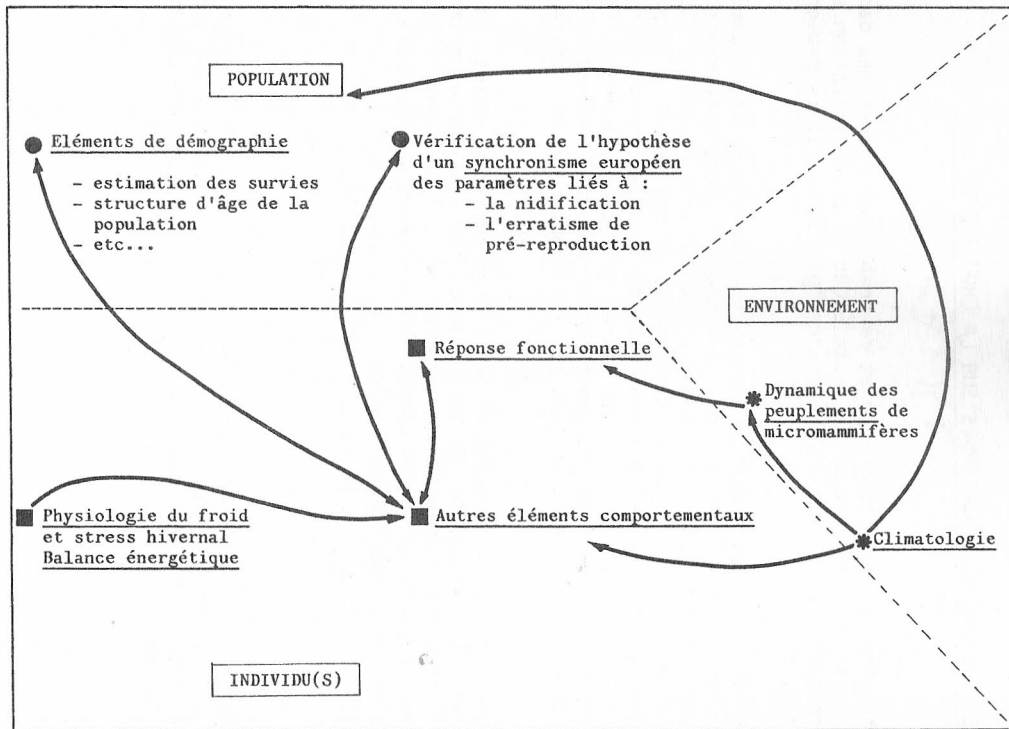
POPULATION

Eléments de démographie

- estimation des survies
- structure d'âge de la population
- etc...

Vérification de l'hypothèse d'un synchronisme européen des paramètres liés à :
- la nidification
- l'erratisme de pré-reproduction

ENVIRONNEMENT

Réponse fonctionnelle

Dynamique des peuplements de micromammifères

Physiologie du froid et stress hivernal Balance énergétique

Autres éléments comportementaux

Climatologie

INDIVIDU(S)